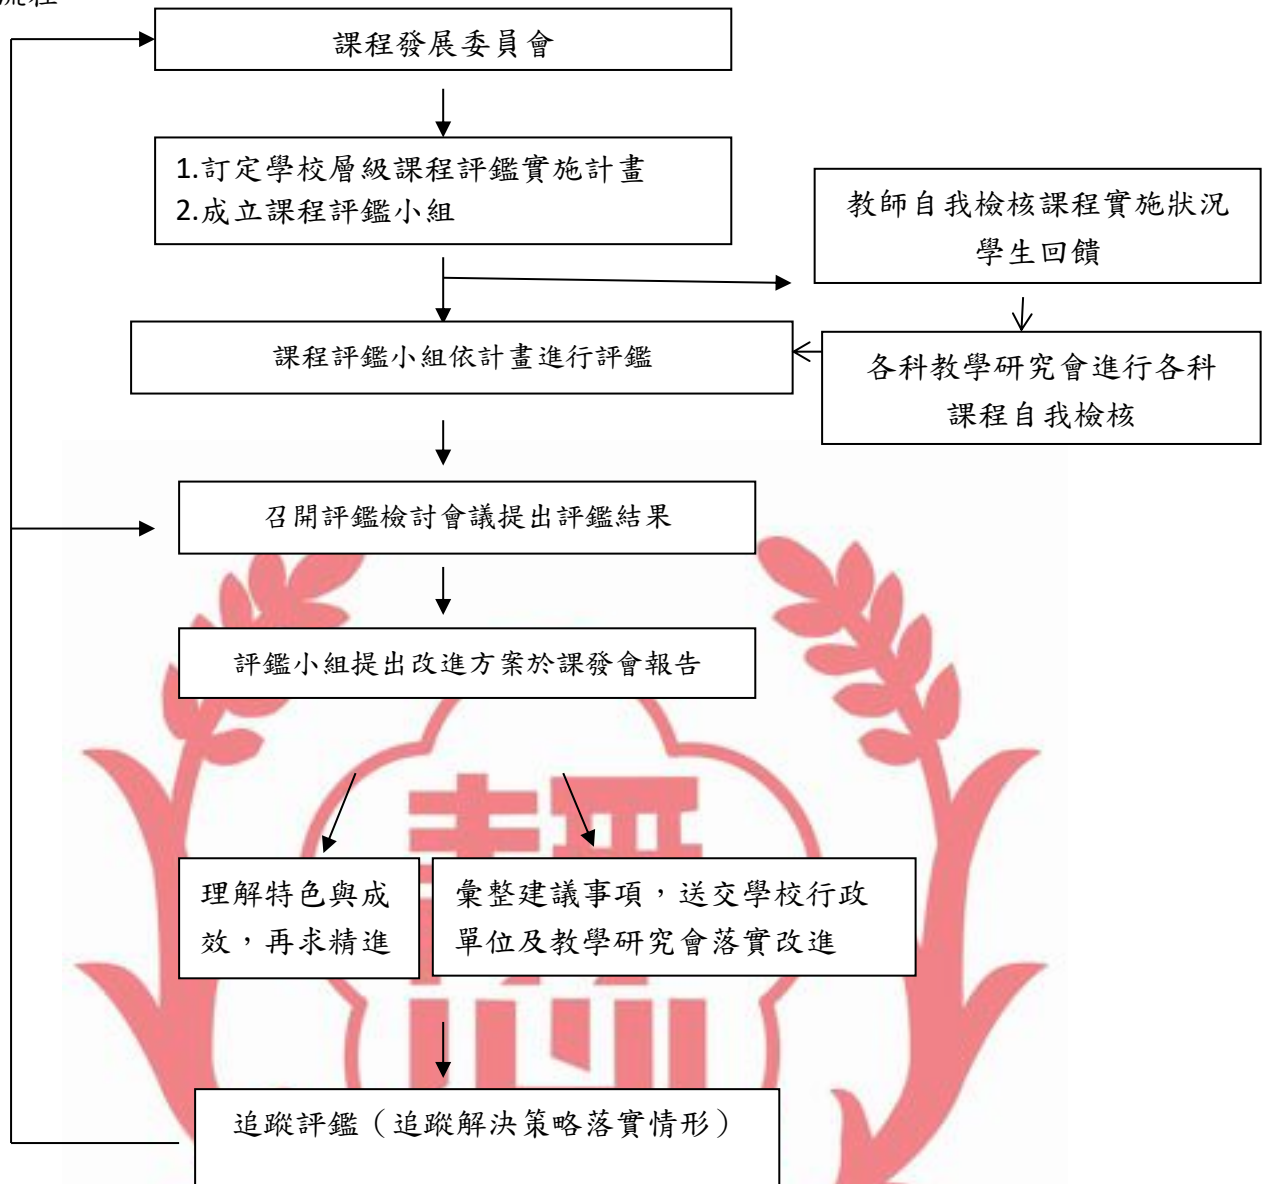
流程

課程發展委員會

1.訂定學校層級課程評鑑實施計畫
2.成立課程評鑑小組

教師自我檢核課程實施狀況
學生回饋

課程評鑑小組依計畫進行評鑑

各科教學研究會進行各科課程自我檢核

召開評鑑檢討會議提出評鑑結果

評鑑小組提出改進方案於課發會報告

理解特色與成效，再求精進

彙整建議事項，送交學校行政單位及教學研究會落實改進

追蹤評鑑（追蹤解決策略落實情形）